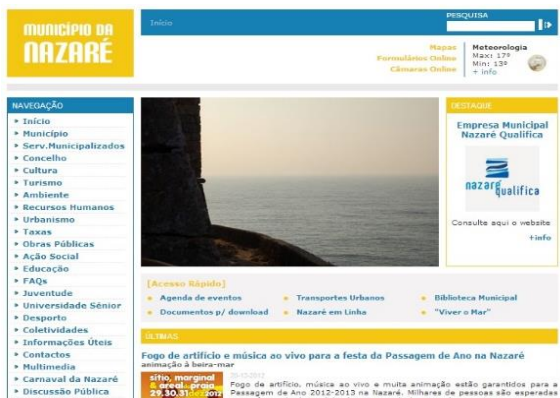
MUNICÍPIO DA
NAZARÉ

Início

PESQUISA

Mapas
Formulários Online
Câmaras Online

Meteorologia
Máx: 17º
Min: 13º
+ info

NAVEGAÇÃO
» Início
» Município
» Serv.Municipalizados
» Concelho
» Cultura
» Turismo
» Ambiente
» Recursos Humanos
» Urbanismo
» Taxas
» Obras Públicas
» Ação Social
» Educação
» FAQs
» Juventude
» Universidade Sénior
» Desporto
» Coletividades
» Informações Úteis
» Contactos
» Multimedia
» Carnaval da Nazaré
» Discussão Pública

DESTAQUE
Empresa Municipal Nazaré Qualifica

nazaré qualifica

Consulte aqui o website
+info

[Acesso Rápido]
» Agenda de eventos
» Documentos p/ download
» Transportes Urbanos
» Nazaré em Linha
» Biblioteca Municipal
» "Viver o Mar"

ÚLTIMAS

Fogo de artifício e música ao vivo para a festa da Passagem de Ano na Nazaré
animação à beira-mar

sítio, marginal & areal praia 29.30.31 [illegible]

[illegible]
Fogo de artifício, música ao vivo e muita animação estão garantidos para a Passagem de Ano 2012-2013 na Nazaré. Milhares de pessoas são esperadas